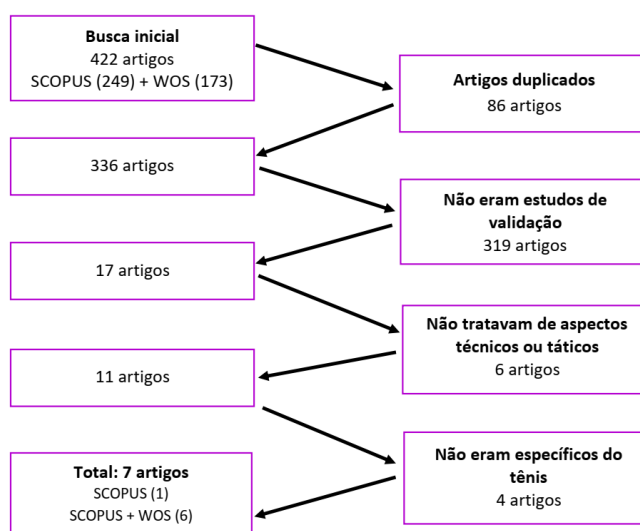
**Busca inicial**
422 artigos
SCOPUS (249) + WOS (173)

**Artigos duplicados**
86 artigos

336 artigos

**Não eram estudos de validação**
319 artigos

17 artigos

**Não tratavam de aspectos técnicos ou táticos**
6 artigos

11 artigos

**Não eram específicos do tênis**
4 artigos

**Total: 7 artigos**
SCOPUS (1)
SCOPUS + WOS (6)